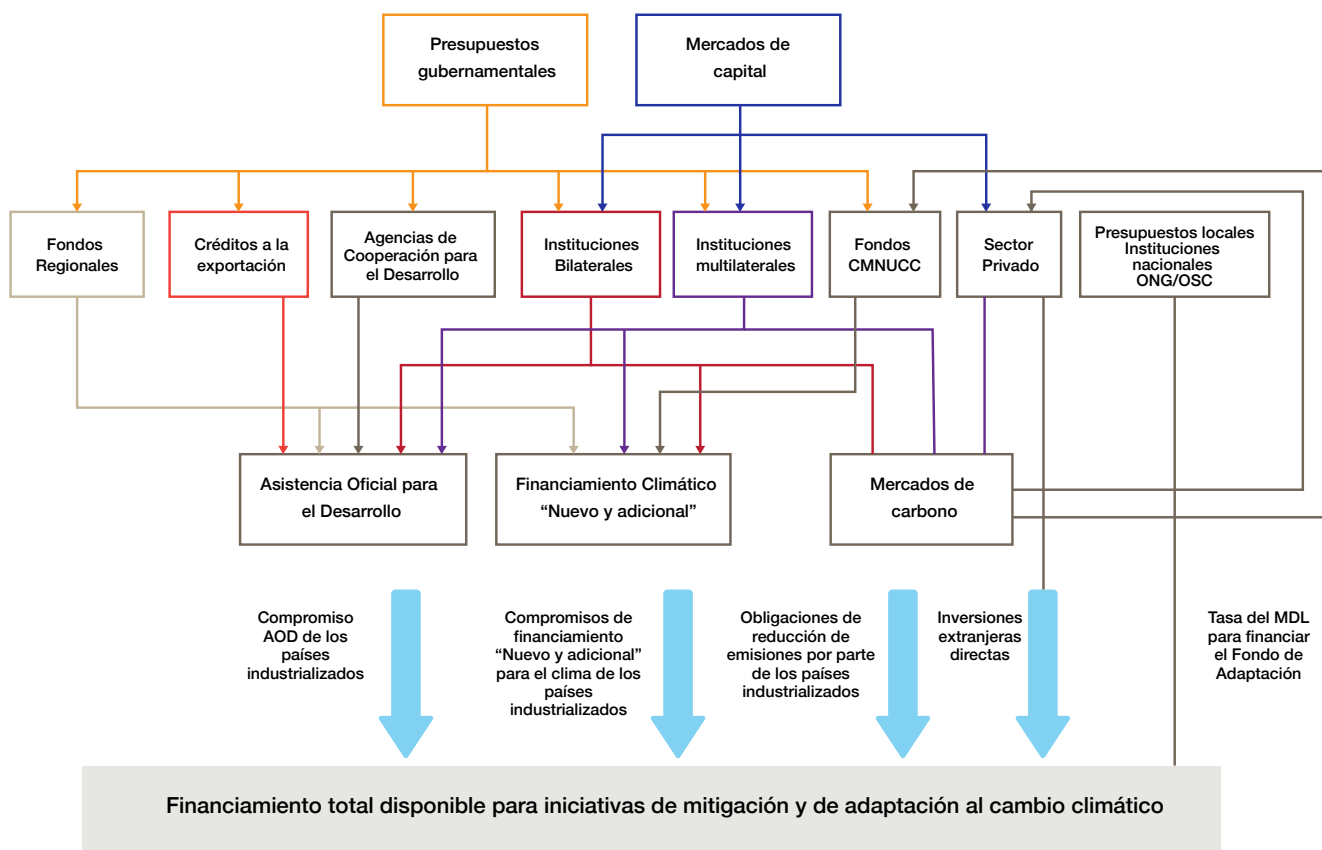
Presupuestos gubernamentales

Mercados de capital

Fondos Regionales

Créditos a la exportación

Agencias de Cooperación para el Desarrollo

Instituciones Bilaterales

Instituciones multilaterales

Fondos CMNUCC

Sector Privado

Presupuestos locales Instituciones nacionales ONG/OSC

Asistencia Oficial para el Desarrollo

Financiamiento Climático "Nuevo y adicional"

Mercados de carbono

Compromiso AOD de los países industrializados

Compromisos de financiamiento "Nuevo y adicional" para el clima de los países industrializados

Obligaciones de reducción de emisiones por parte de los países industrializados

Inversiones extranjeras directas

Tasa del MDL para financiar el Fondo de Adaptación

Financiamiento total disponible para iniciativas de mitigación y de adaptación al cambio climático